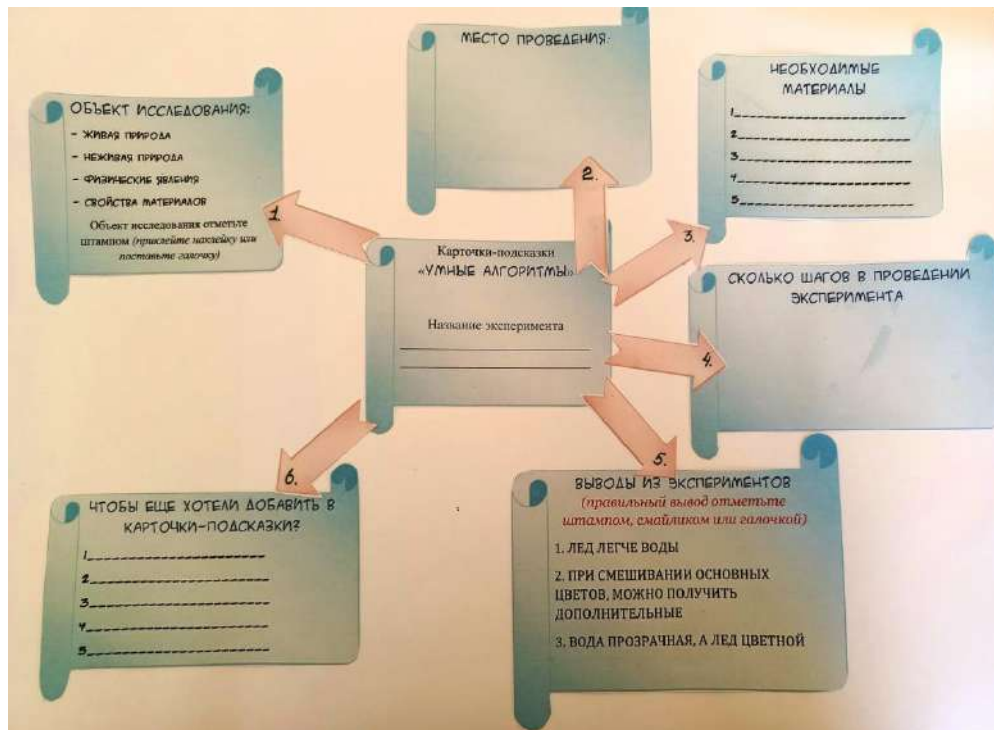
Карточки-подсказки «УМНЫЕ АЛГОРИТМЫ»

Название эксперимента

1.

ОБЪЕКТ ИССЛЕДОВАНИЯ:

- ЖИВАЯ ПРИРОДА
- НЕЖИВАЯ ПРИРОДА
- ФИЗИЧЕСКИЕ ЯВЛЕНИЯ
- СВОЙСТВА МАТЕРИАЛОВ

Объект исследования отметьте штампом (приклейте наклейку или поставьте галочку)

2.

МЕСТО ПРОВЕДЕНИЯ:

3.

НЕОБХОДИМЫЕ МАТЕРИАЛЫ

1.
2.
3.
4.
5.

4.

СКОЛЬКО ШАГОВ В ПРОВЕДЕНИИ ЭКСПЕРИМЕНТА

5.

ВЫВОДЫ ИЗ ЭКСПЕРИМЕНТОВ
(правильный вывод отметьте штампом, смайликом или галочкой)

1. ЛЕД ЛЕГЧЕ ВОДЫ

2. ПРИ СМЕШИВАНИИ ОСНОВНЫХ ЦВЕТОВ, МОЖНО ПОЛУЧИТЬ ДОПОЛНИТЕЛЬНЫЕ

3. ВОДА ПРОЗРАЧНАЯ, А ЛЕД ЦВЕТНОЙ

6.

ЧТОБЫ ЕЩЕ ХОТЕЛИ ДОБАВИТЬ В КАРТОЧКИ-ПОДСКАЗКИ?

1.
2.
3.
4.
5.